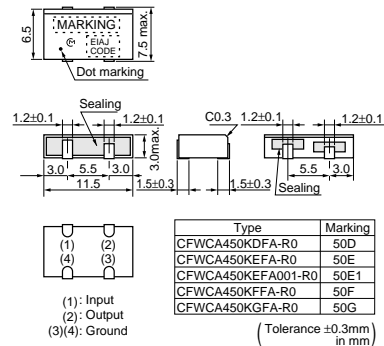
6.5

MARKING

EIAJ CODE

7.5 max.

Dot marking

Sealing

1.2±0.1

1.2±0.1

3.0max.

3.0

5.5

3.0

11.5

1.5±0.3

C0.3

1.5±0.3

1.2±0.1

5.5

3.0

Sealing

(1) (2)
(4) (3)

(1): Input
(2): Output
(3)(4): Ground

| Type | Marking |
|---|---|
| CFWCA450KDFA-R0 | 50D |
| CFWCA450KEFA-R0 | 50E |
| CFWCA450KEFA001-R0 | 50E1 |
| CFWCA450KFFA-R0 | 50F |
| CFWCA450KGFA-R0 | 50G |

(Tolerance ±0.3mm)
in mm